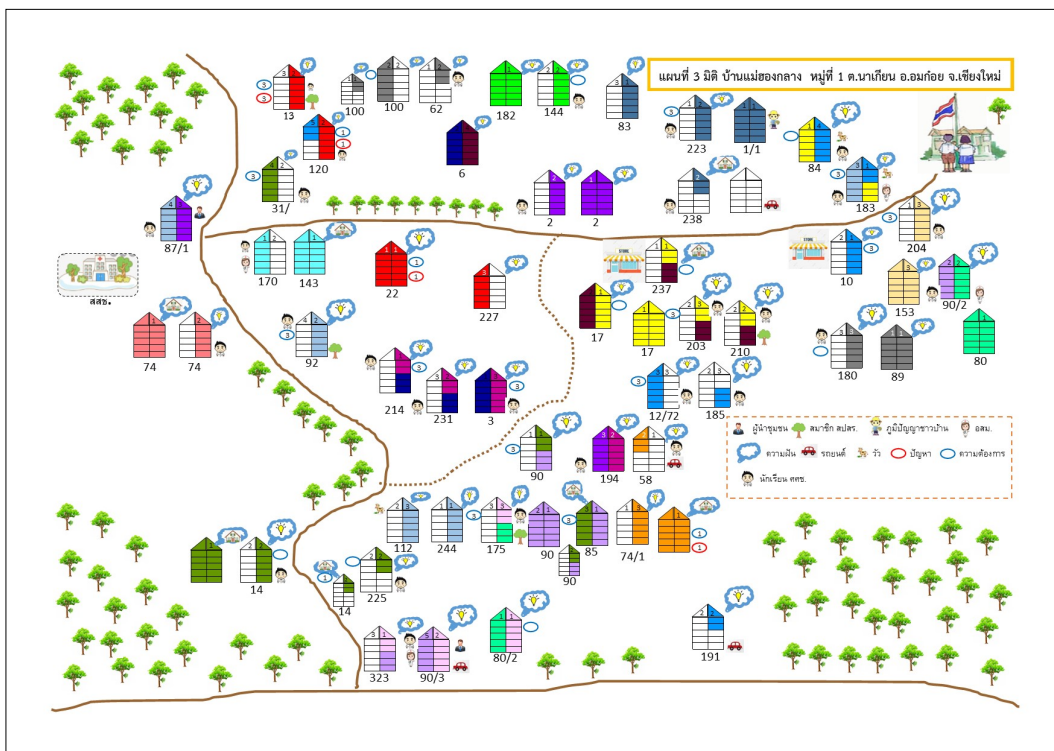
แผนที่ 3 มิติ บ้านแม่ฮองกลาง หมู่ที่ 1 ต.นาเกียน อ.อมก๋อย จ.เชียงใหม่

13 100 100 62 182 144 83 223 1/1 120 6 84 31/ 2 2 238 183 87/1 204 170 143 22 227 237 10 สสช. 17 17 203 210 153 90/2 74 74 92 80 180 89 214 231 3 12/72 185 90 194 58 112 244 175 90 85 74/1 90 14 225 14 80/2 191 323 90/3

3 3 1 1 3 3 3 3 1 1 3 3 3 3 3 3 1 1

ผู้นำชุมชน สมาชิก สปสร. ภูมิปัญญาชาวบ้าน อสม.
ความฝัน รถยนต์ วัว ปัญหา ความต้องการ
นักเรียน กศช.